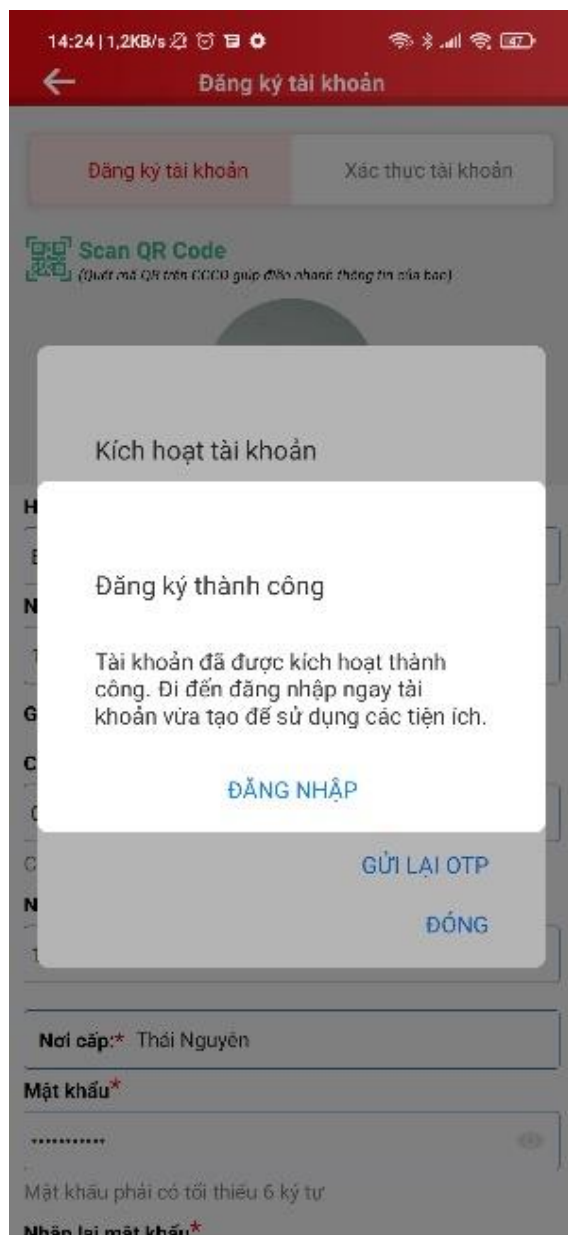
14:24 | 1,2KB/s

Đăng ký tài khoản

Đăng ký tài khoản

Xác thực tài khoản

Scan QR Code
(Quét mã QR trên CCCD giúp điền nhanh thông tin của bạn)

Kích hoạt tài khoản

Đăng ký thành công

Tài khoản đã được kích hoạt thành công. Đi đến đăng nhập ngay tài khoản vừa tạo để sử dụng các tiện ích.

ĐĂNG NHẬP

GỬI LẠI OTP

ĐÓNG

Nơi cấp:* Thái Nguyên

Mật khẩu*

...........

Mật khẩu phải có tối thiểu 6 ký tự

Nhập lại mật khẩu*